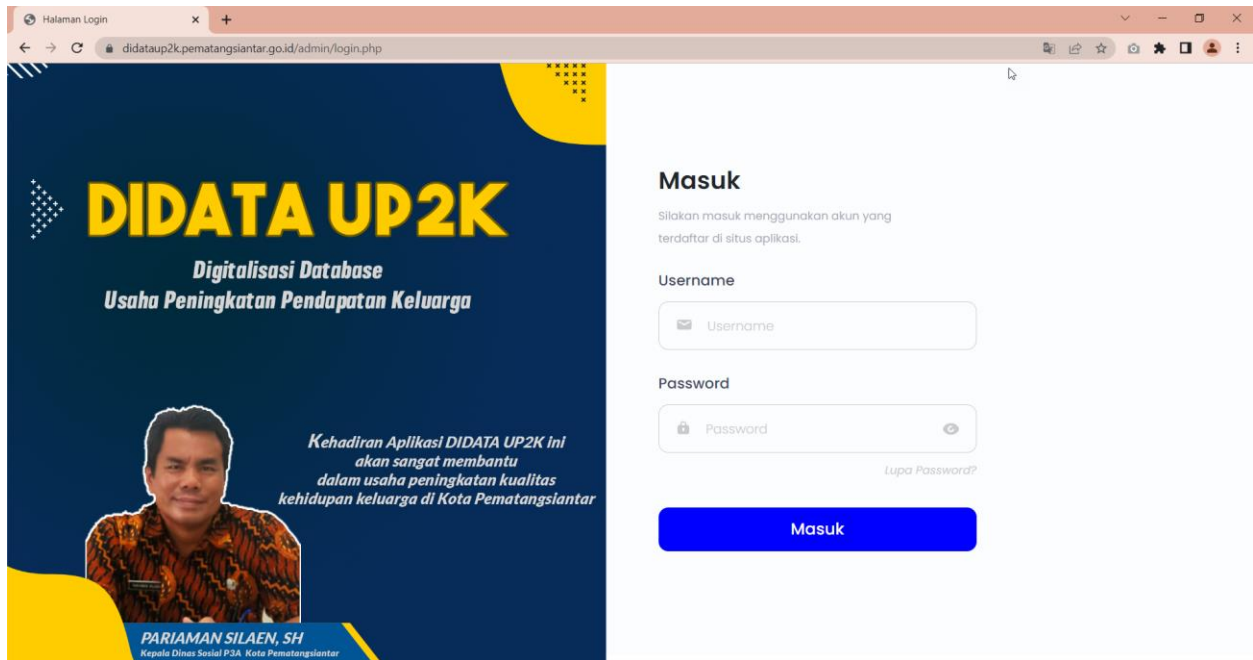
Halaman Login

didataup2k.pematangsiantar.go.id/admin/login.php

DIDATA UP2K

Digitalisasi Database
Usaha Peningkatan Pendapatan Keluarga

Kehadiran Aplikasi DIDATA UP2K ini akan sangat membantu dalam usaha peningkatan kualitas kehidupan keluarga di Kota Pematangsiantar

PARIAMAN SILAEN, SH
Kepala Dinas Sosial P3A Kota Pematangsiantar

Masuk

Silakan masuk menggunakan akun yang terdaftar di situs aplikasi.

Username

Username

Password

Password

Lupa Password?

Masuk